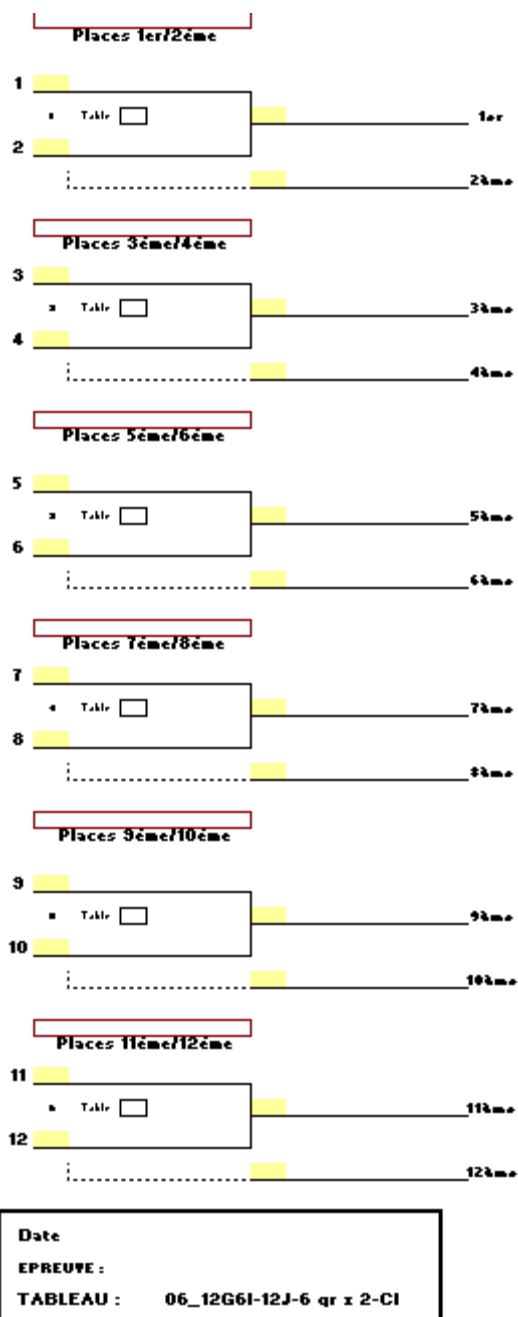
Places 1er/2ème

1

Table

2

1er

2ème

Places 3ème/4ème

3

Table

4

3ème

4ème

Places 5ème/6ème

5

Table

6

5ème

6ème

Places 7ème/8ème

7

Table

8

7ème

8ème

Places 9ème/10ème

9

Table

10

9ème

10ème

Places 11ème/12ème

11

Table

12

11ème

12ème

Date

EPREUVE :

TABLEAU : 06_12G6I-12J-6 qr x 2-CI